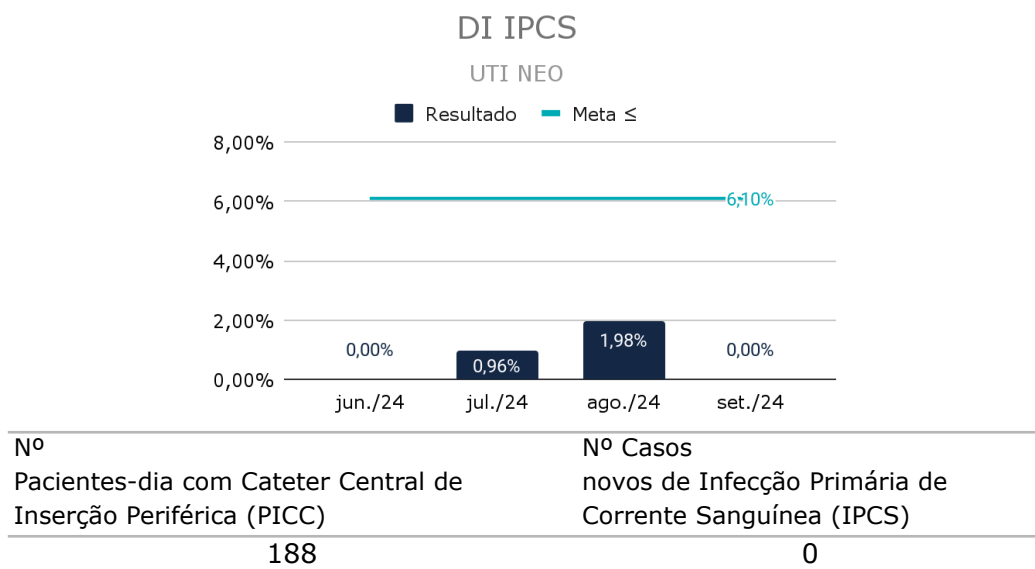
DI IPCS

UTI NEO

Resultado — Meta ≤

8,00%
6,00%
4,00%
2,00%
0,00%

6,10%

0,00%
0,96%
1,98%
0,00%

jun./24 jul./24 ago./24 set./24

| Nº Pacientes-dia com Cateter Central de Inserção Periférica (PICC) | Nº Casos novos de Infecção Primária de Corrente Sanguínea (IPCS) |
|---|---|
| 188 | 0 |